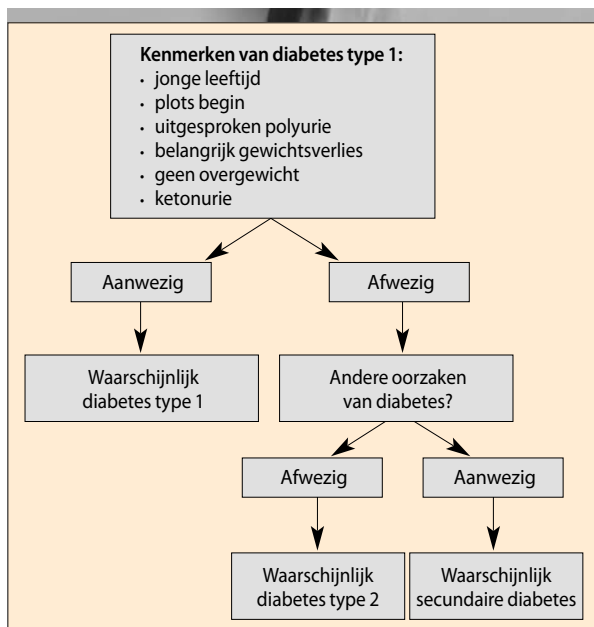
**Kenmerken van diabetes type 1:**
- jonge leeftijd
- plots begin
- uitgesproken polyurie
- belangrijk gewichtsverlies
- geen overgewicht
- ketonurie

Aanwezig

Waarschijnlijk diabetes type 1

Afwezig

Andere oorzaken van diabetes?

Afwezig

Waarschijnlijk diabetes type 2

Aanwezig

Waarschijnlijk secundaire diabetes